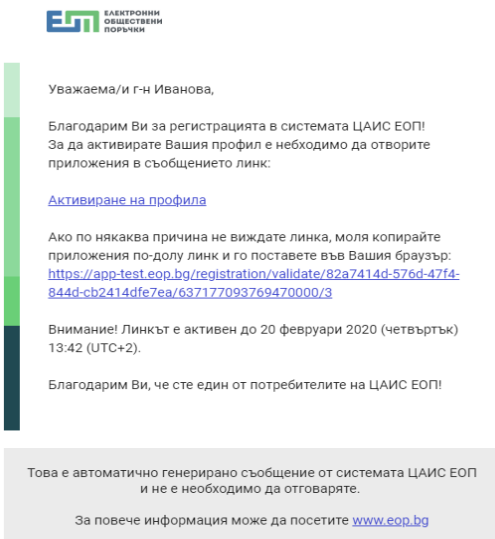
ЕОП ЕЛЕКТРОННИ ОБЩЕСТВЕНИ ПОРЪЧКИ

Уважаема/и г-н Иванова,

Благодарим Ви за регистрацията в системата ЦАИС ЕОП! За да активирате Вашия профил е небходимо да отворите приложения в съобщението линк:

Активиране на профила

Ако по някаква причина не виждате линка, моля копирайте приложения по-долу линк и го поставете във Вашия браузър: https://app-test.eop.bg/registration/validate/82a7414d-576d-47f4-844d-cb2414dfe7ea/637177093769470000/3

Внимание! Линкът е активен до 20 февруари 2020 (четвъртък) 13:42 (UTC+2).

Благодарим Ви, че сте един от потребителите на ЦАИС ЕОП!

Това е автоматично генерирано съобщение от системата ЦАИС ЕОП и не е необходимо да отговаряте.

За повече информация може да посетите www.eop.bg